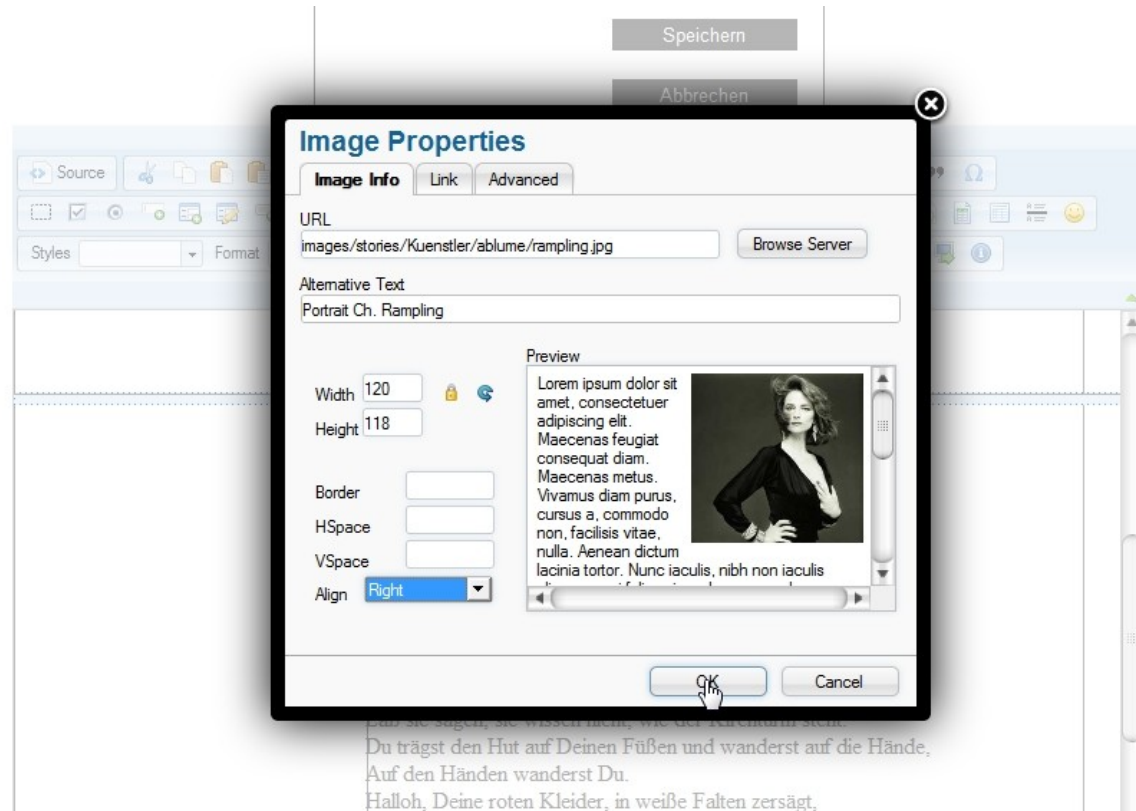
Speichern

Abbrechen

Source

Styles

Format

Image Properties

Image Info | Link | Advanced

URL

images/stories/Kuenstler/ablume/rampling.jpg

Browse Server

Alternative Text

Portrait Ch. Rampling

Preview

Width 120

Height 118

Border

HSpace

VSpace

Align Right

Lorem ipsum dolor sit amet, consectetuer adipiscing elit. Maecenas feugiat consequat diam. Maecenas metus. Vivamus diam purus, cursus a, commodo non, facilisis vitae, nulla. Aenean dictum lacinia tortor. Nunc iaculis, nibh non iaculis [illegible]

OK

Cancel

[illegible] sie sagen, sie wissen nicht, wie der Kirchturm steht.
Du trägst den Hut auf Deinen Füßen und wanderst auf die Hände,
Auf den Händen wanderst Du.
Halloh, Deine roten Kleider, in weiße Falten zersägt,